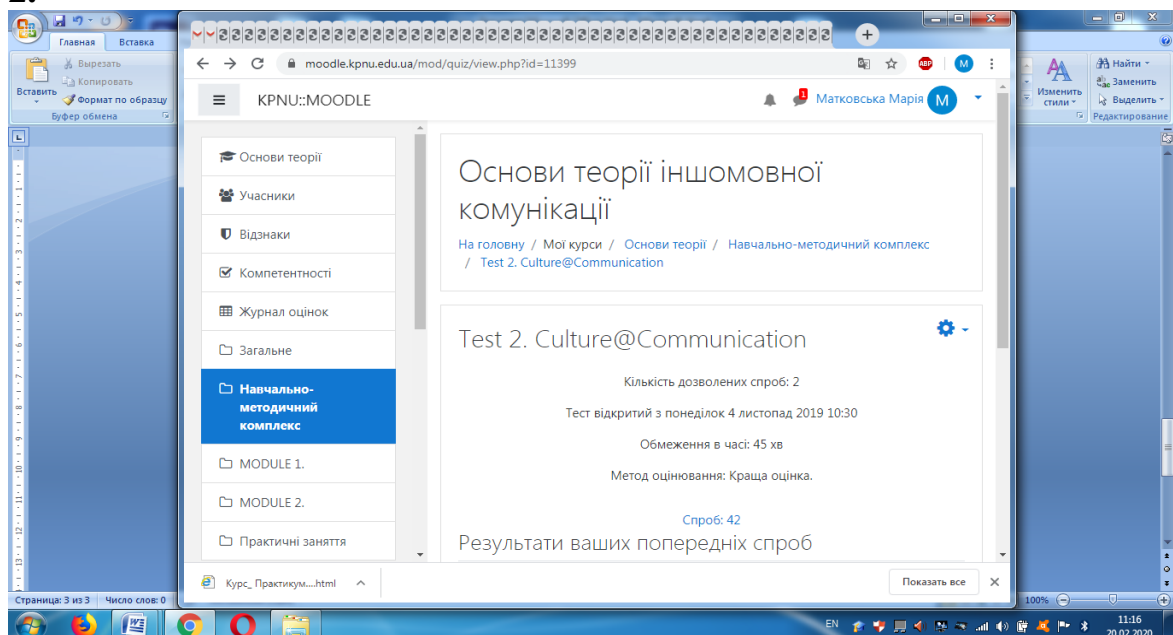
Главная Вставка

Вырезать
Копировать
Вставить
Формат по образцу
Буфер обмена

moodle.kpnu.edu.ua/mod/quiz/view.php?id=11399

KPNU::MOODLE

Матковська Марія M

Основи теорії
Учасники
Відзнаки
Компетентності
Журнал оцінок
Загальне
Навчально-методичний комплекс
MODULE 1.
MODULE 2.
Практичні заняття

Основи теорії іншомовної комунікації

На головну / Мої курси / Основи теорії / Навчально-методичний комплекс / Test 2. Culture@Communication

Test 2. Culture@Communication

Кількість дозволених спроб: 2

Тест відкритий з понеділок 4 листопад 2019 10:30

Обмеження в часі: 45 хв

Метод оцінювання: Краща оцінка.

Спроб: 42

Результати ваших попередніх спроб

Курс_ Практикум....html

Показать все

Найти
Заменить
Изменить стили
Выделить
Редактирование

Страница: 3 из 3 Число слов: 0

100%

EN

11:16
20.02.2020